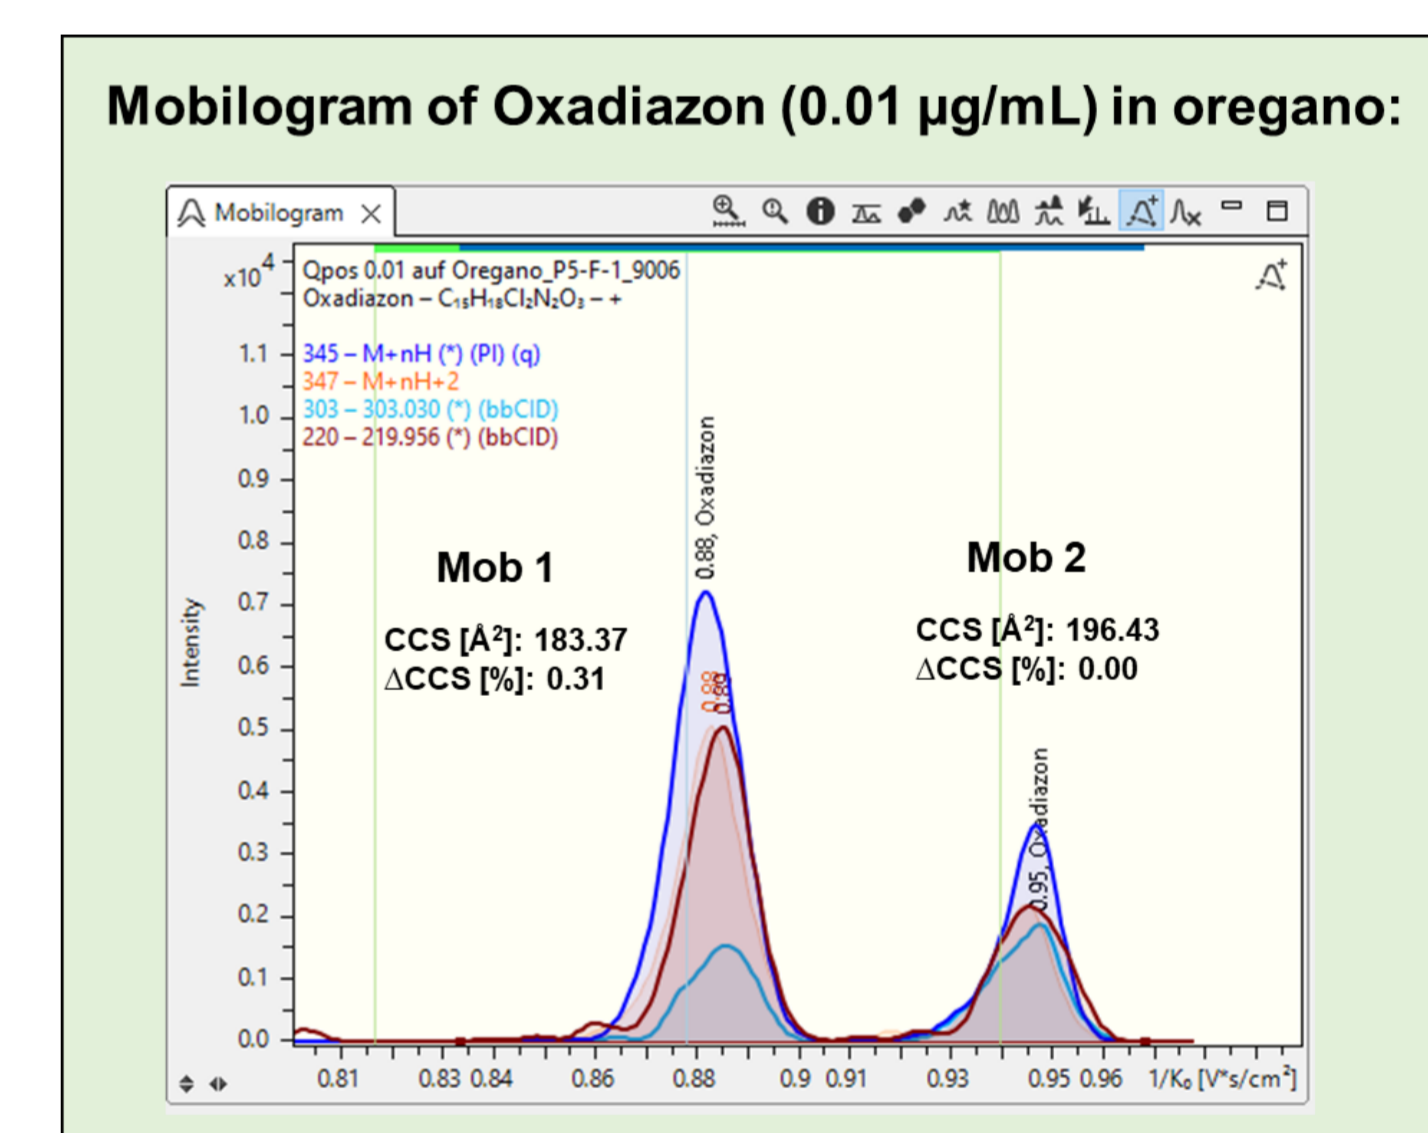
Mobilogram of Oxadiazon (0.01 µg/mL) in oregano:

Mobilogram

x10$^4$

Qpos 0.01 auf Oregano_P5-F-1_9006
Oxadiazon – $C_{15}H_{18}Cl_2N_2O_3$ – +

345 – M+nH (*) (PI) (q)
347 – M+nH+2
303 – 303.030 (*) (bbCID)
220 – 219.956 (*) (bbCID)

1.1
1.0
0.9
0.8
0.7
0.6
0.5
0.4
0.3
0.2
0.1
0.0

Intensity

0.88, Oxadiazon

Mob 1

CCS [Å$^2$]: 183.37
ΔCCS [%]: 0.31

0.88
0.88

Mob 2

CCS [Å$^2$]: 196.43
ΔCCS [%]: 0.00

0.95, Oxadiazon

0.81 0.83 0.84 0.86 0.88 0.9 0.91 0.93 0.95 0.96 1/K$_0$ [V*s/cm$^2$]